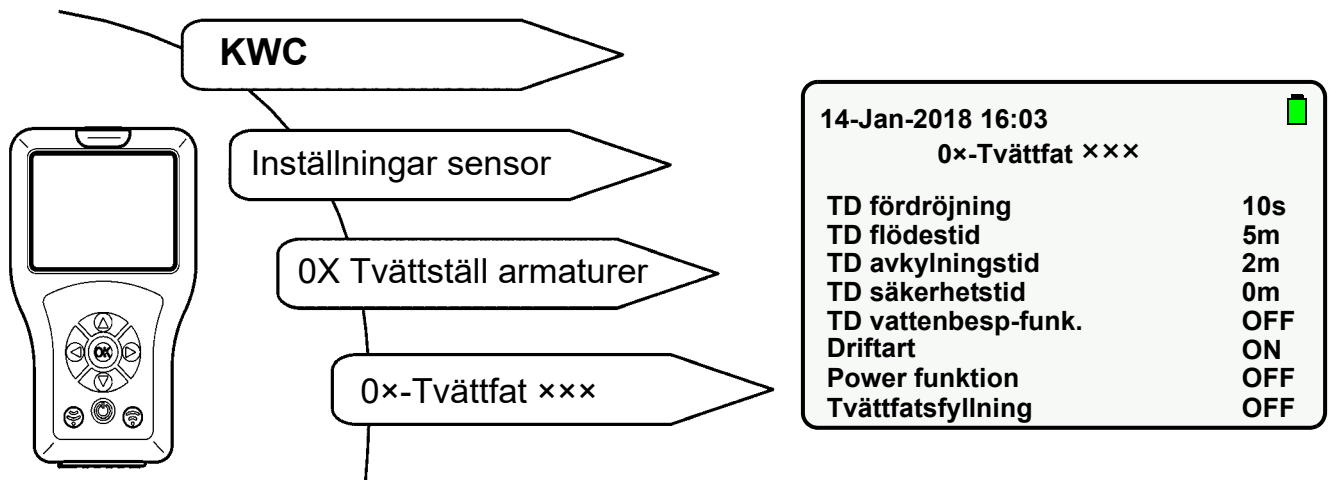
KWC

Inställningar sensor

0X Tvättställ armaturer

0×-Tvättfat ×××

OK

14-Jan-2018 16:03
0×-Tvättfat ×××

| | |
|---|---|
| TD fördröjning | 10s |
| TD flödestid | 5m |
| TD avkylningstid | 2m |
| TD säkerhetstid | 0m |
| TD vattenbesp-funk. | OFF |
| Driftart | ON |
| Power funktion | OFF |
| Tvättfatsfyllning | OFF |